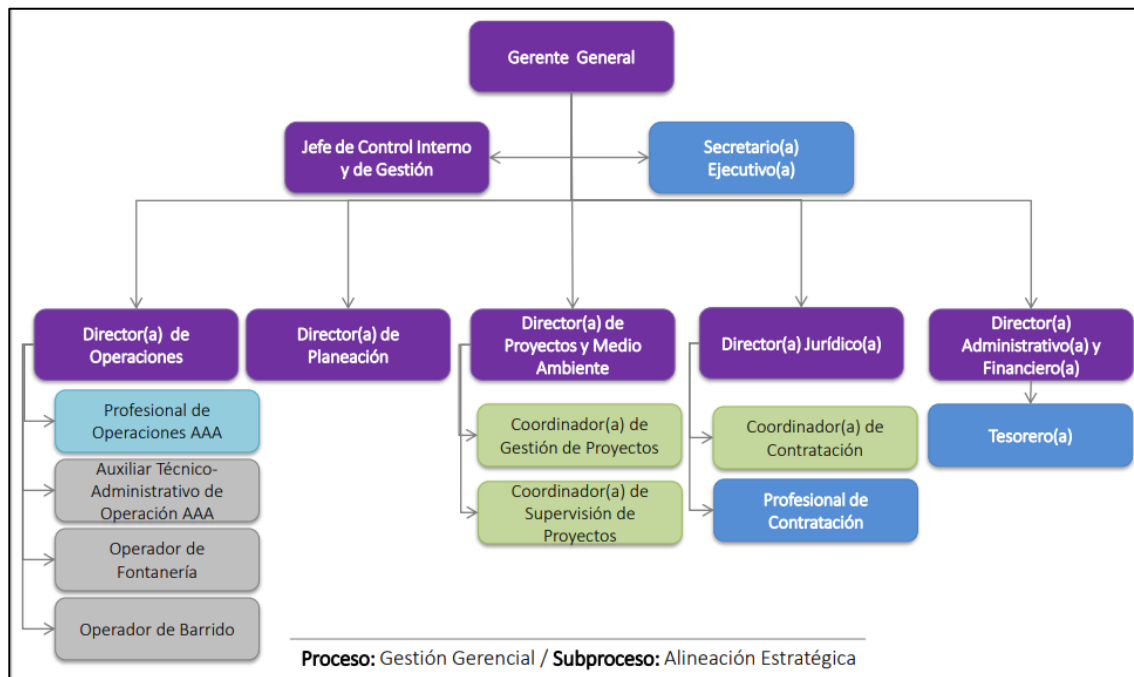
Gerente General

Jefe de Control Interno y de Gestión

Secretario(a) Ejecutivo(a)

Director(a) de Operaciones

Director(a) de Planeación

Director(a) de Proyectos y Medio Ambiente

Director(a) Jurídico(a)

Director(a) Administrativo(a) y Financiero(a)

Profesional de Operaciones AAA

Auxiliar Técnico-Administrativo de Operación AAA

Operador de Fontanería

Operador de Barrido

Coordinador(a) de Gestión de Proyectos

Coordinador(a) de Supervisión de Proyectos

Coordinador(a) de Contratación

Profesional de Contratación

Tesorero(a)

Proceso: Gestión Gerencial / Subproceso: Alineación Estratégica